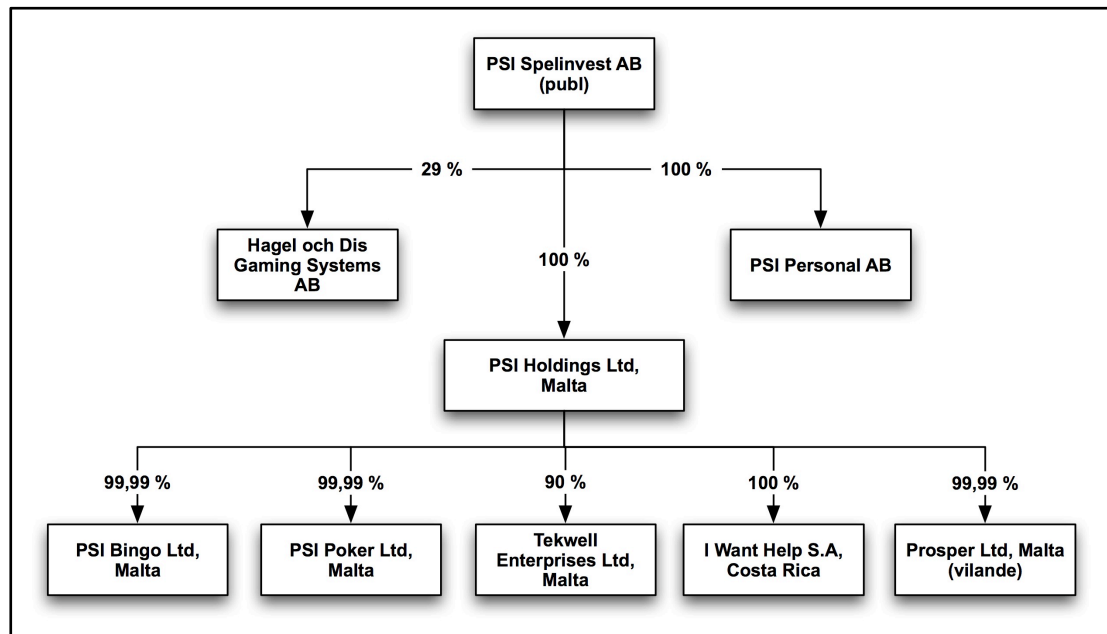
PSI Spelinvest AB (publ)

29 %

100 %

Hagel och Dis Gaming Systems AB

100 %

PSI Personal AB

PSI Holdings Ltd, Malta

99,99 %

99,99 %

90 %

100 %

99,99 %

PSI Bingo Ltd, Malta

PSI Poker Ltd, Malta

Tekwell Enterprises Ltd, Malta

I Want Help S.A, Costa Rica

Prosper Ltd, Malta (vilande)